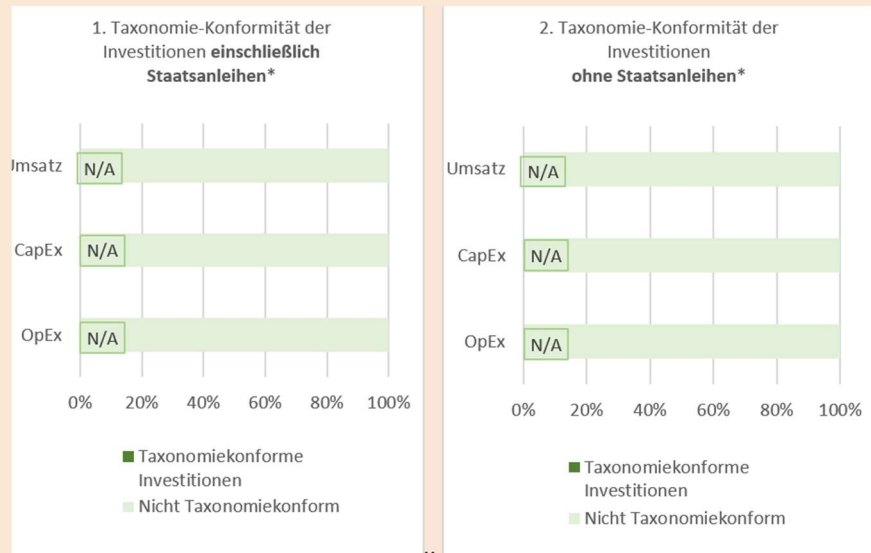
1. Taxonomie-Konformität der Investitionen **einschließlich Staatsanleihen***

Jmsatz N/A

CapEx N/A

OpEx N/A

0% 20% 40% 60% 80% 100%

Taxonomiekonforme Investitionen

Nicht Taxonomiekonform

2. Taxonomie-Konformität der Investitionen **ohne Staatsanleihen***

Umsatz N/A

CapEx N/A

OpEx N/A

0% 20% 40% 60% 80% 100%

Taxonomiekonforme Investitionen

Nicht Taxonomiekonform